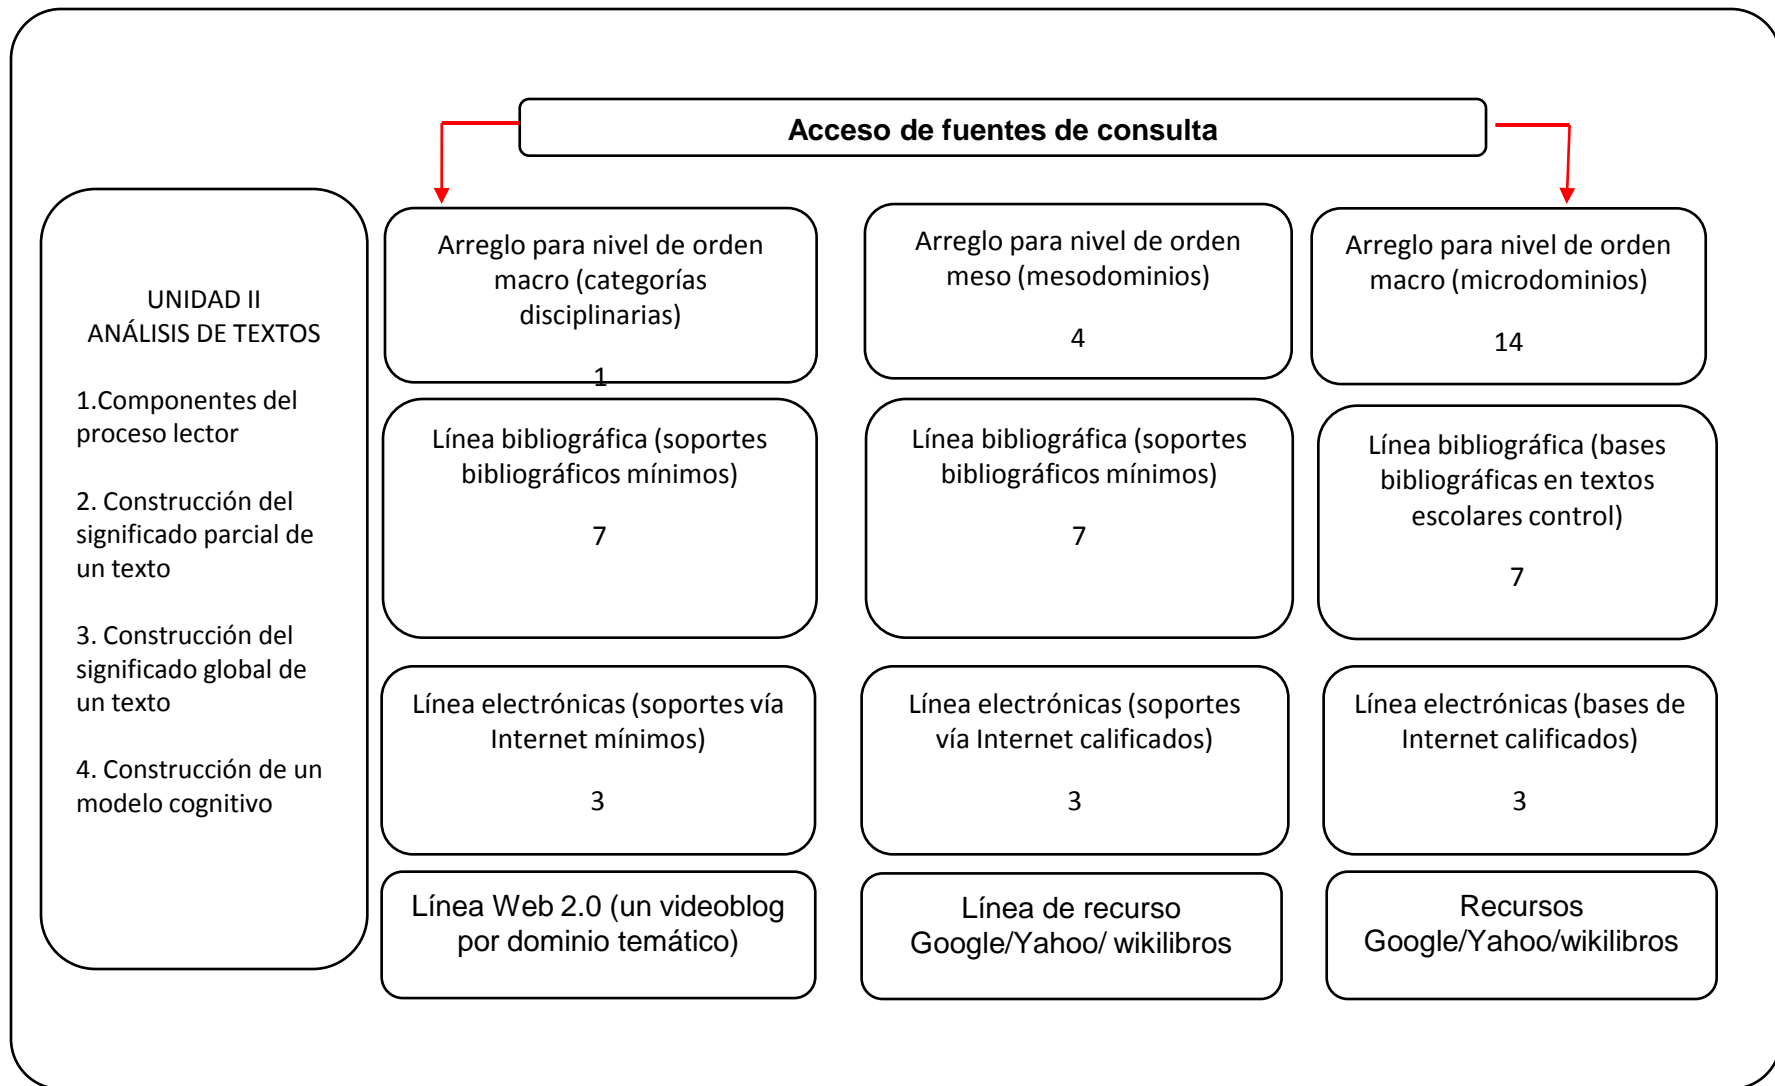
Acceso de fuentes de consulta

UNIDAD II
ANÁLISIS DE TEXTOS

1.Componentes del proceso lector

2. Construcción del significado parcial de un texto

3. Construcción del significado global de un texto

4. Construcción de un modelo cognitivo

Arreglo para nivel de orden macro (categorías disciplinarias)

1

Línea bibliográfica (soportes bibliográficos mínimos)

7

Línea electrónicas (soportes vía Internet mínimos)

3

Línea Web 2.0 (un videoblog por dominio temático)

Arreglo para nivel de orden meso (mesodominios)

4

Línea bibliográfica (soportes bibliográficos mínimos)

7

Línea electrónicas (soportes vía Internet calificados)

3

Línea de recurso Google/Yahoo/ wikilibros

Arreglo para nivel de orden macro (microdominios)

14

Línea bibliográfica (bases bibliográficas en textos escolares control)

7

Línea electrónicas (bases de Internet calificados)

3

Recursos Google/Yahoo/wikilibros